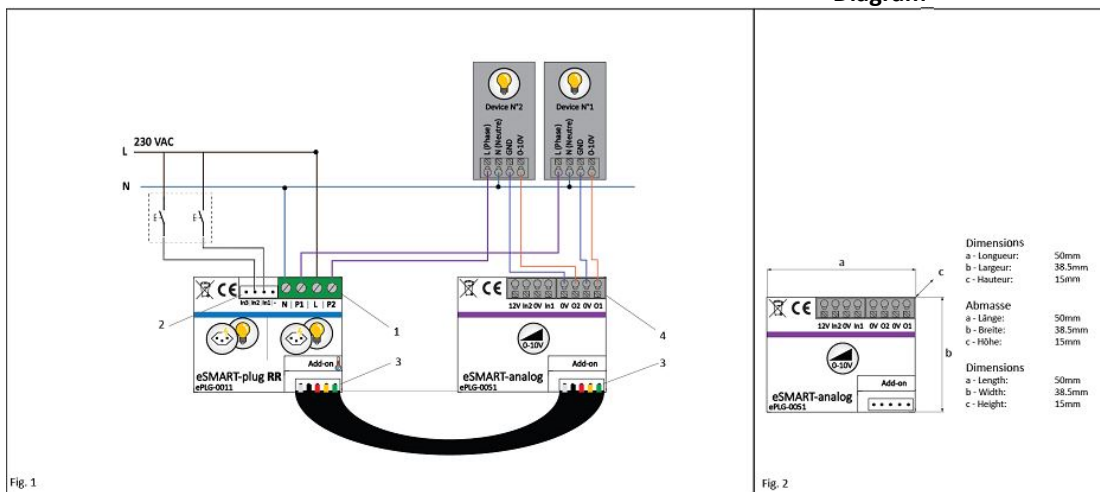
Diagram

Device N°2

L (Phase)
N (Neutre)
GND
0-10V

Device N°1

L (Phase)
N (Neutre)
GND
0-10V

230 VAC

L

N

In0 In2 In1 -

N P1 L P2

12V In2 0V In1 0V O2 0V O1

0-10V

Add-on

Add-on

eSMART-plug RR
ePLG-0011

eSMART-analog
ePLG-0051

1

2

3

3

4

Fig. 1

a

c

b

12V In2 0V In1 0V O2 0V O1

0-10V

Add-on

eSMART-analog
ePLG-0051

Dimensions
a - Longueur: 50mm
b - Largeur: 38.5mm
c - Hauteur: 15mm

Abmasse
a - Länge: 50mm
b - Breite: 38.5mm
c - Höhe: 15mm

Dimensions
a - Length: 50mm
b - Width: 38.5mm
c - Height: 15mm

Fig. 2